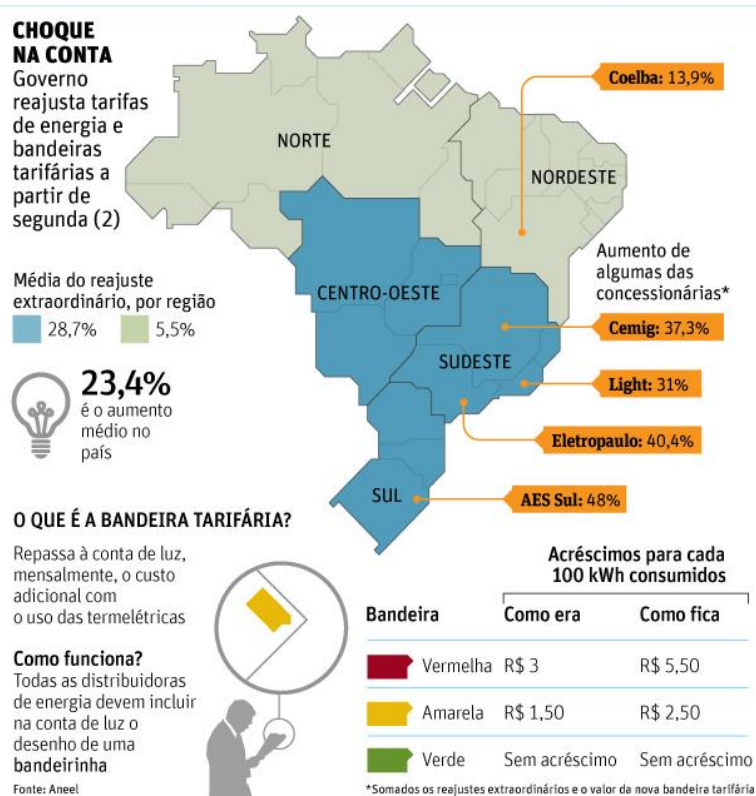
CHOQUE NA CONTA
Governo reajusta tarifas de energia e bandeiras tarifárias a partir de segunda (2)

Média do reajuste extraordinário, por região
28,7%
5,5%

23,4%
é o aumento médio no país

NORTE
NORDESTE
CENTRO-OESTE
SUDESTE
SUL

Coelba: 13,9%
Aumento de algumas das concessionárias*
Cemig: 37,3%
Light: 31%
Eletropaulo: 40,4%
AES Sul: 48%

O QUE É A BANDEIRA TARIFÁRIA?
Repassa à conta de luz, mensalmente, o custo adicional com o uso das termelétricas

Como funciona?
Todas as distribuidoras de energia devem incluir na conta de luz o desenho de uma bandeirinha

Acréscimos para cada 100 kWh consumidos

| Bandeira | Como era | Como fica |
|---|---|---|
| Vermelha | R$ 3 | R$ 5,50 |
| Amarela | R$ 1,50 | R$ 2,50 |
| Verde | Sem acréscimo | Sem acréscimo |

Fonte: Aneel
*Somados os reajustes extraordinários e o valor da nova bandeira tarifária